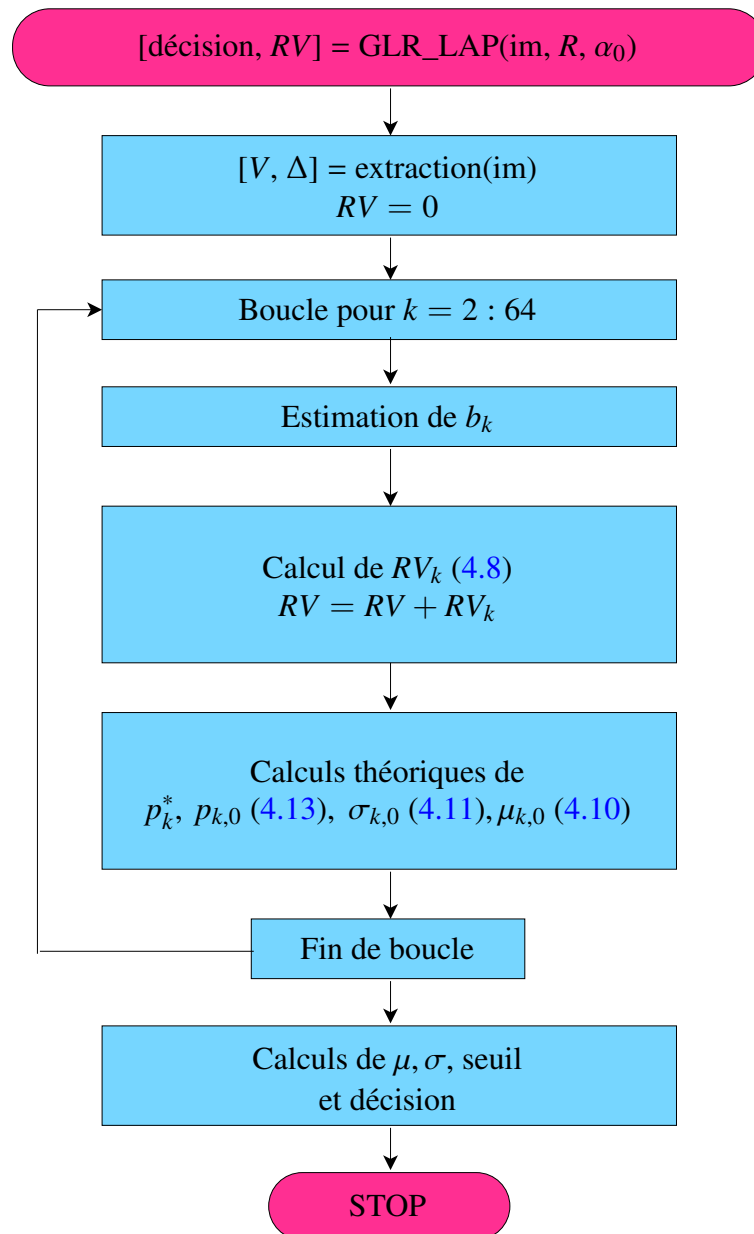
[décision, $RV$] = GLR_LAP(im, $R$, $\alpha_0$)

[$V$, $\Delta$] = extraction(im)
$RV = 0$

Boucle pour $k = 2 : 64$

Estimation de $b_k$

Calcul de $RV_k$ (4.8)
$RV = RV + RV_k$

Calculs théoriques de
$p_k^*$, $p_{k,0}$ (4.13), $\sigma_{k,0}$ (4.11), $\mu_{k,0}$ (4.10)

Fin de boucle

Calculs de $\mu, \sigma$, seuil
et décision

STOP